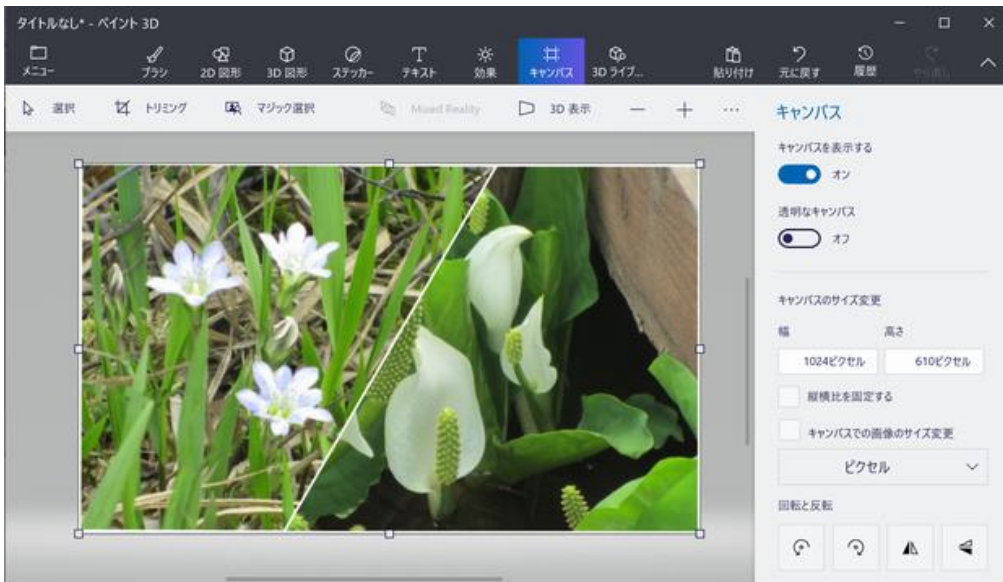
タイトルなし* - ペイント 3D

メニュー
ブラシ
2D 図形
3D 図形
ステッカー
テキスト
効果
キャンバス
3D ライブ...
貼り付け
元に戻す
履歴
やり直し

選択
トリミング
マジック選択
Mixed Reality
3D 表示
—
+
...

キャンバス

キャンバスを表示する
オン

透明なキャンバス
オフ

キャンバスのサイズ変更

幅
高さ
1024ピクセル
610ピクセル

縦横比を固定する

キャンバスでの画像のサイズ変更

ピクセル

回転と反転